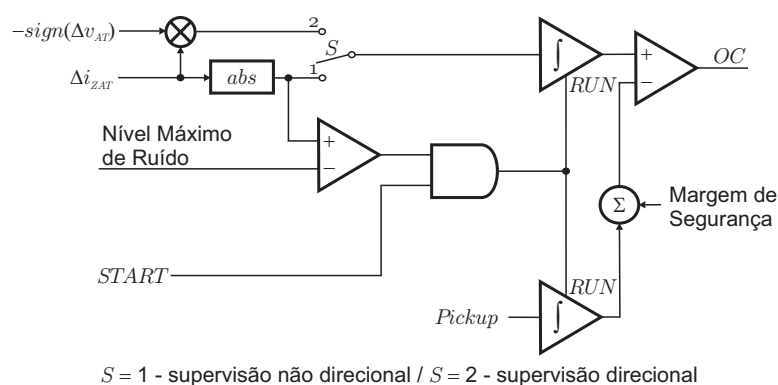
$-sign(\Delta v_{AT})$

$\Delta i_{ZAT}$

$abs$

2

1

$S$

+

−

$RUN$

+

−

$OC$

Nível Máximo de Ruído

+

−

$\Sigma$

Margem de Segurança

$START$

$RUN$

$Pickup$

$S = 1$ - supervisão não direcional / $S = 2$ - supervisão direcional